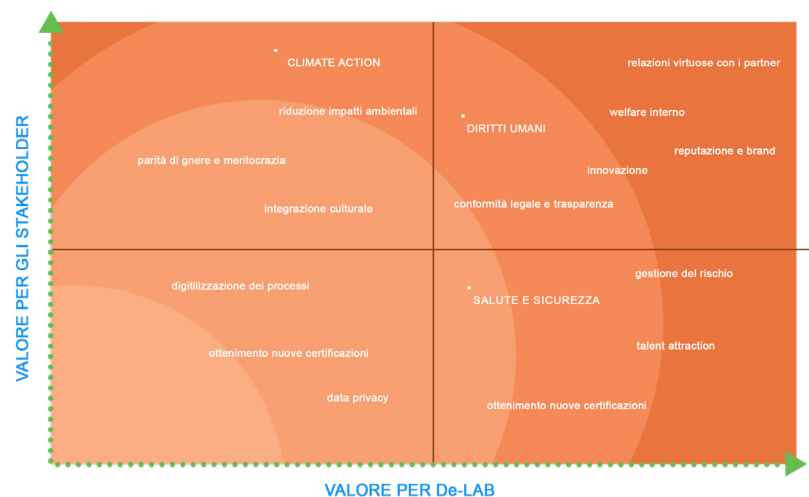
VALORE PER GLI STAKEHOLDER

CLIMATE ACTION

riduzione impatti ambientali

parità di gnere e meritocrazia

integrazione culturale

relazioni virtuose con i partner

welfare interno

DIRITTI UMANI

reputazione e brand

innovazione

conformità legale e trasparenza

digitilizzazione dei processi

ottenimento nuove certificazioni

data privacy

gestione del rischio

SALUTE E SICUREZZA

talent attraction

ottenimento nuove certificazioni

VALORE PER De-LAB